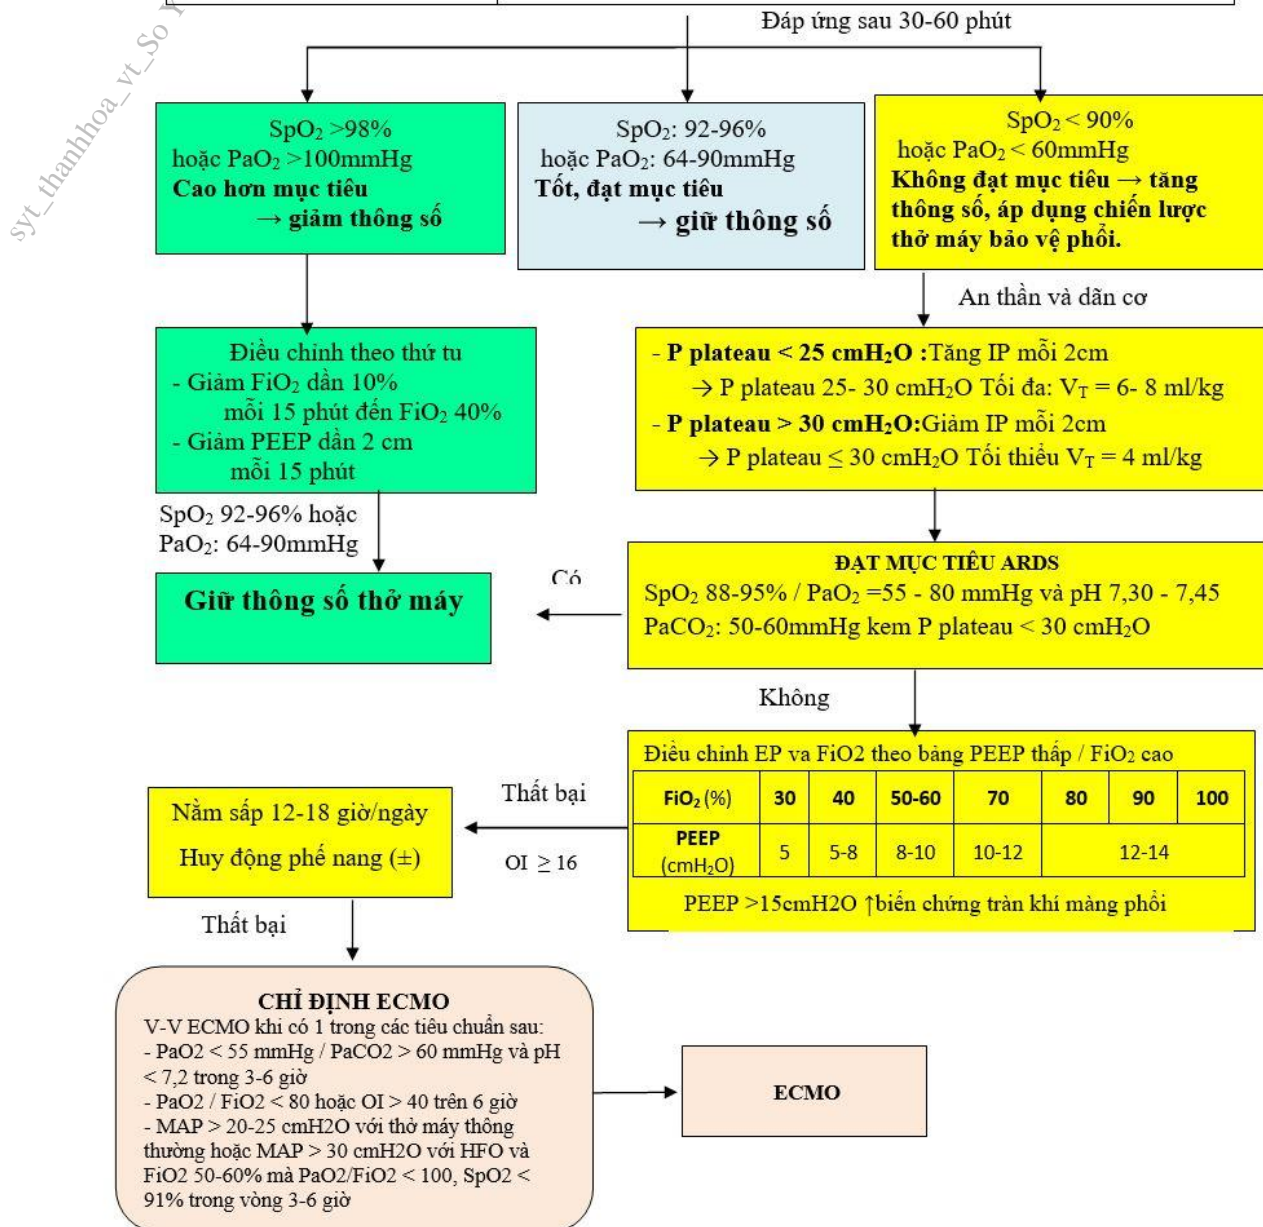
syt_thanhhoa_vt_So

Đáp ứng sau 30-60 phút

$SpO_2$ >98%
hoặc $PaO_2$ >100mmHg
**Cao hơn mục tiêu**
**→ giảm thông số**

$SpO_2$: 92-96%
hoặc $PaO_2$: 64-90mmHg
**Tốt, đạt mục tiêu**
**→ giữ thông số**

$SpO_2$ < 90%
hoặc $PaO_2$ < 60mmHg
**Không đạt mục tiêu → tăng thông số, áp dụng chiến lược thở máy bảo vệ phổi.**

An thần và dãn cơ

Điều chỉnh theo thứ tu
- Giảm $FiO_2$ dần 10% mỗi 15 phút đến $FiO_2$ 40%
- Giảm PEEP dần 2 cm mỗi 15 phút

- **P plateau < 25 cm$H_2O$ :**Tăng IP mỗi 2cm
→ P plateau 25- 30 cm$H_2O$ Tối đa: $V_T$ = 6- 8 ml/kg
- **P plateau > 30 cm$H_2O$:**Giảm IP mỗi 2cm
→ P plateau ≤ 30 cm$H_2O$ Tối thiểu $V_T$ = 4 ml/kg

$SpO_2$ 92-96% hoặc
$PaO_2$: 64-90mmHg

**Giữ thông số thở máy**

Có

**ĐẠT MỤC TIÊU ARDS**
$SpO_2$ 88-95% / $PaO_2$ =55 - 80 mmHg và pH 7,30 - 7,45
$PaCO_2$: 50-60mmHg kem P plateau < 30 cm$H_2O$

Không

Điều chỉnh EP va FiO2 theo bảng PEEP thấp / $FiO_2$ cao

| $FiO_2$ (%) | 30 | 40 | 50-60 | 70 | 80 | 90 | 100 |
|---|---|---|---|---|---|---|---|
| PEEP (cm$H_2O$) | 5 | 5-8 | 8-10 | 10-12 | 12-14 | | |

PEEP >15cmH2O ↑biến chứng tràn khí màng phổi

Thất bại

OI ≥ 16

Nằm sấp 12-18 giờ/ngày
Huy động phế nang (±)

Thất bại

**CHỈ ĐỊNH ECMO**
V-V ECMO khi có 1 trong các tiêu chuẩn sau:
- PaO2 < 55 mmHg / PaCO2 > 60 mmHg và pH < 7,2 trong 3-6 giờ
- PaO2 / FiO2 < 80 hoặc OI > 40 trên 6 giờ
- MAP > 20-25 cmH2O với thở máy thông thường hoặc MAP > 30 cmH2O với HFO và FiO2 50-60% mà PaO2/FiO2 < 100, SpO2 < 91% trong vòng 3-6 giờ

**ECMO**